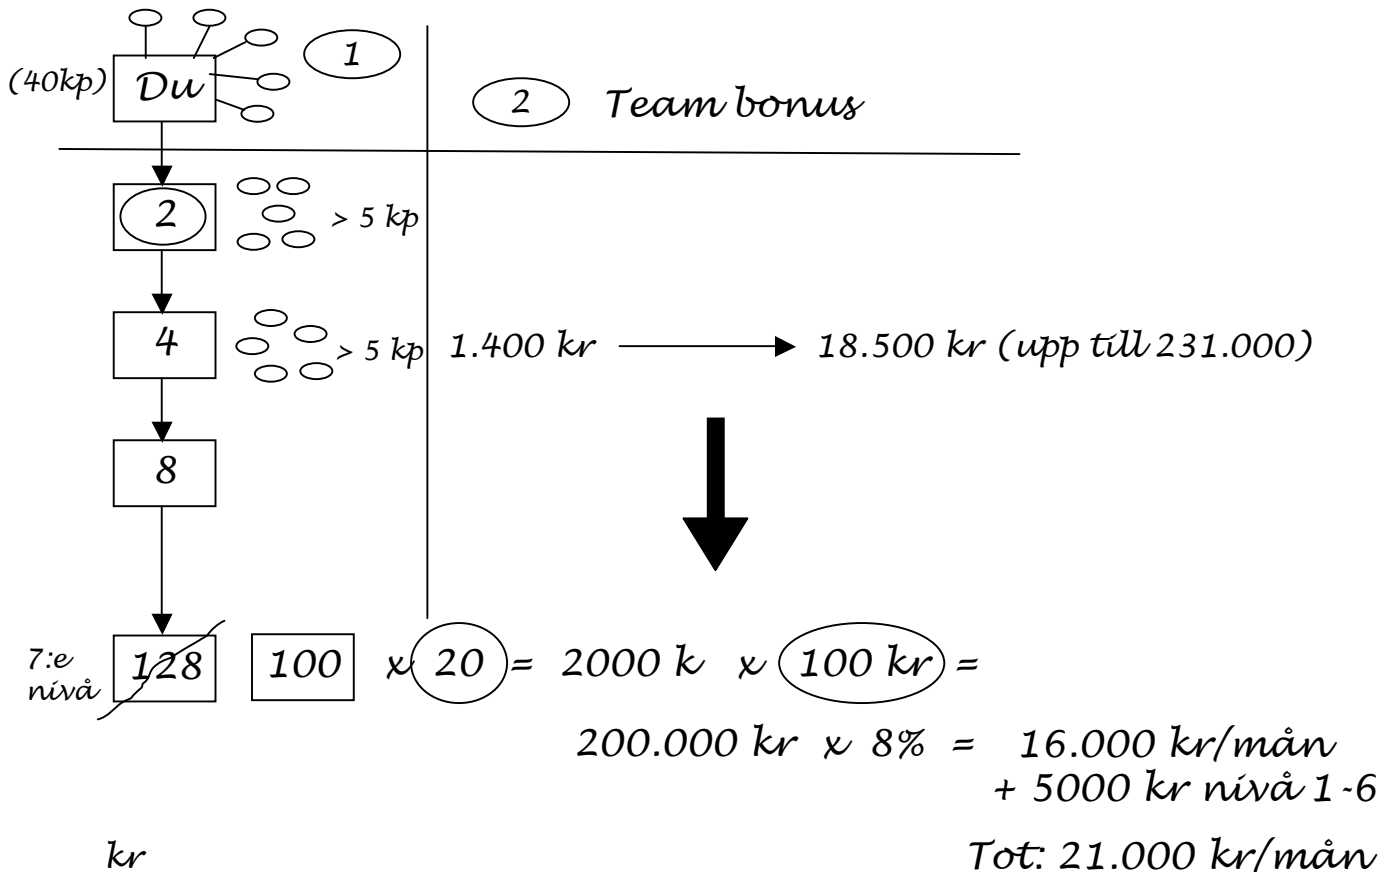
(40kp) Du

1

2 Team bonus

2 > 5 kp

4 > 5 kp 1.400 kr 18.500 kr (upp till 231.000)

8

7:e nivå 128 100 x 20 = 2000 k x 100 kr =

200.000 kr x 8% = 16.000 kr/mån
+ 5000 kr nivå 1-6

kr

Tot: 21.000 kr/mån